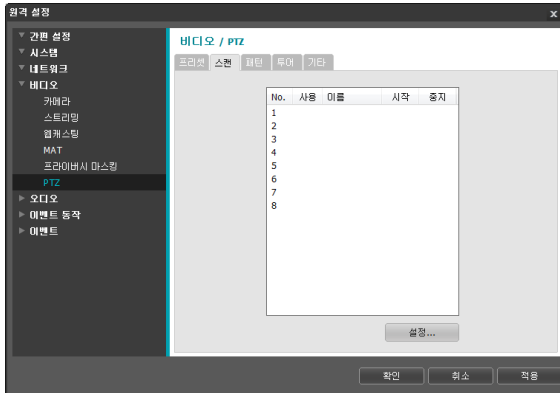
원격 설정

x

▼ 간편 설정
▼ 시스템
▼ 네트워크
▼ 비디오
카메라
스트리밍
웹캐스팅
MAT
프라이버시 마스킹
PTZ
▶ 오디오
▶ 이벤트 동작
▶ 이벤트

비디오 / PTZ

프리셋 스캔 패턴 투어 기타

| No. | 사용 | 이름 | 시작 | 중지 |
|---|---|---|---|---|
| 1 | | | | |
| 2 | | | | |
| 3 | | | | |
| 4 | | | | |
| 5 | | | | |
| 6 | | | | |
| 7 | | | | |
| 8 | | | | |

설정...

확인 취소 적용